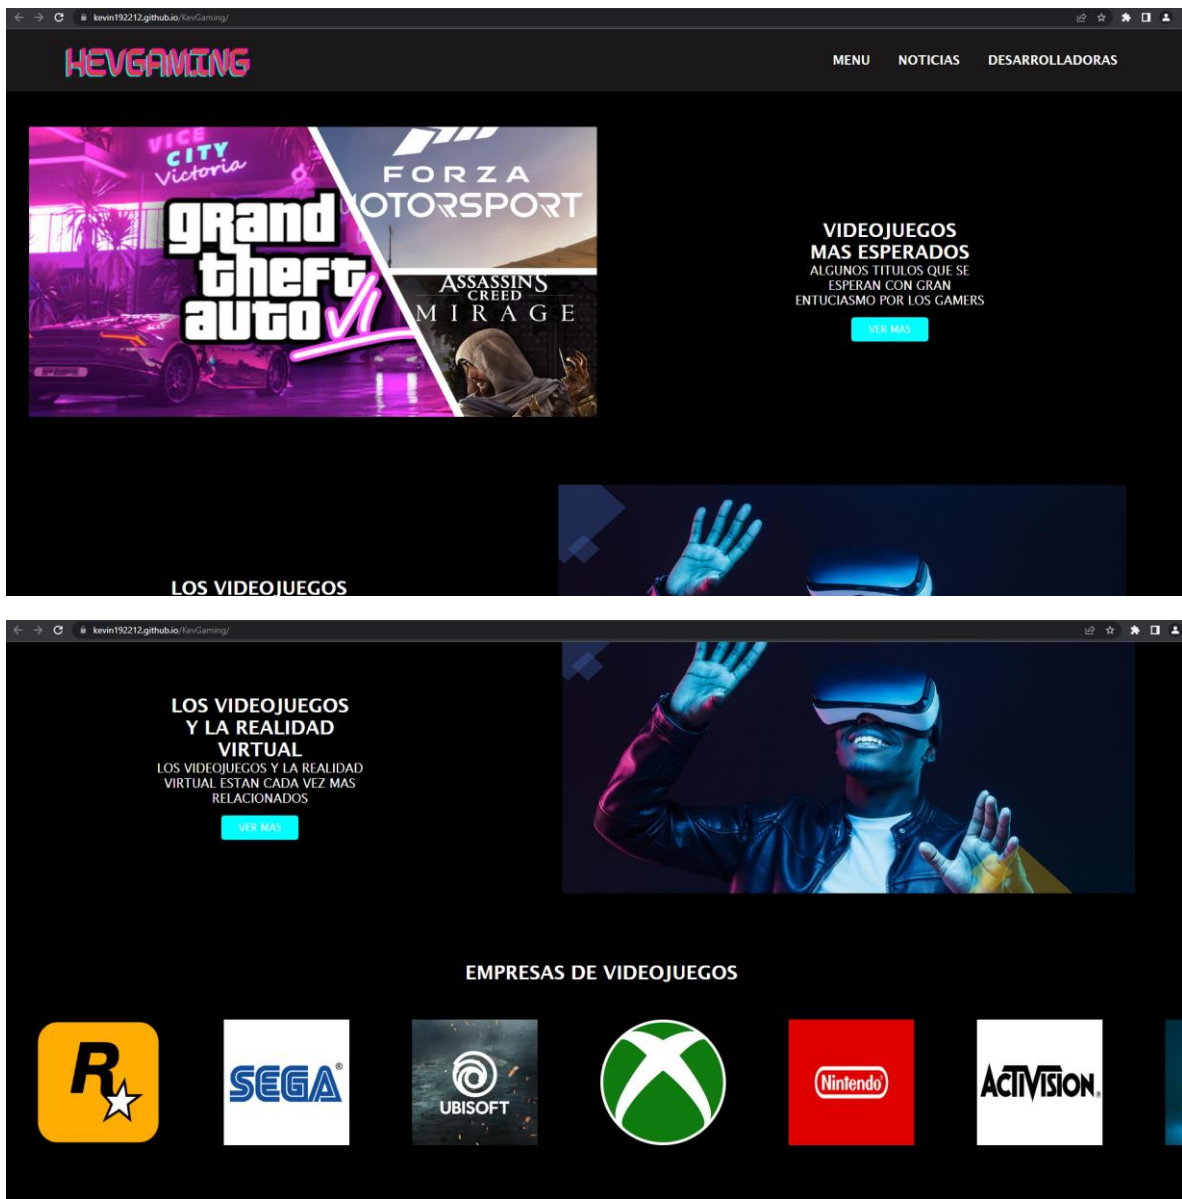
kevin192212.github.io/KevGaming/

KEVGAMING

MENU NOTICIAS DESARROLLADORAS

VICE CITY Victoria

grand theft auto VI

FORZA MOTORSPORT

ASSASSIN'S CREED MIRAGE

VIDEOJUEGOS MAS ESPERADOS

ALGUNOS TITULOS QUE SE ESPERAN CON GRAN ENTUCIASMO POR LOS GAMERS

VER MAS

LOS VIDEOJUEGOS

kevin192212.github.io/KevGaming/

LOS VIDEOJUEGOS Y LA REALIDAD VIRTUAL

LOS VIDEOJUEGOS Y LA REALIDAD VIRTUAL ESTAN CADA VEZ MAS RELACIONADOS

VER MAS

EMPRESAS DE VIDEOJUEGOS

R

SEGA

UBISOFT

Nintendo

ACTIVISION